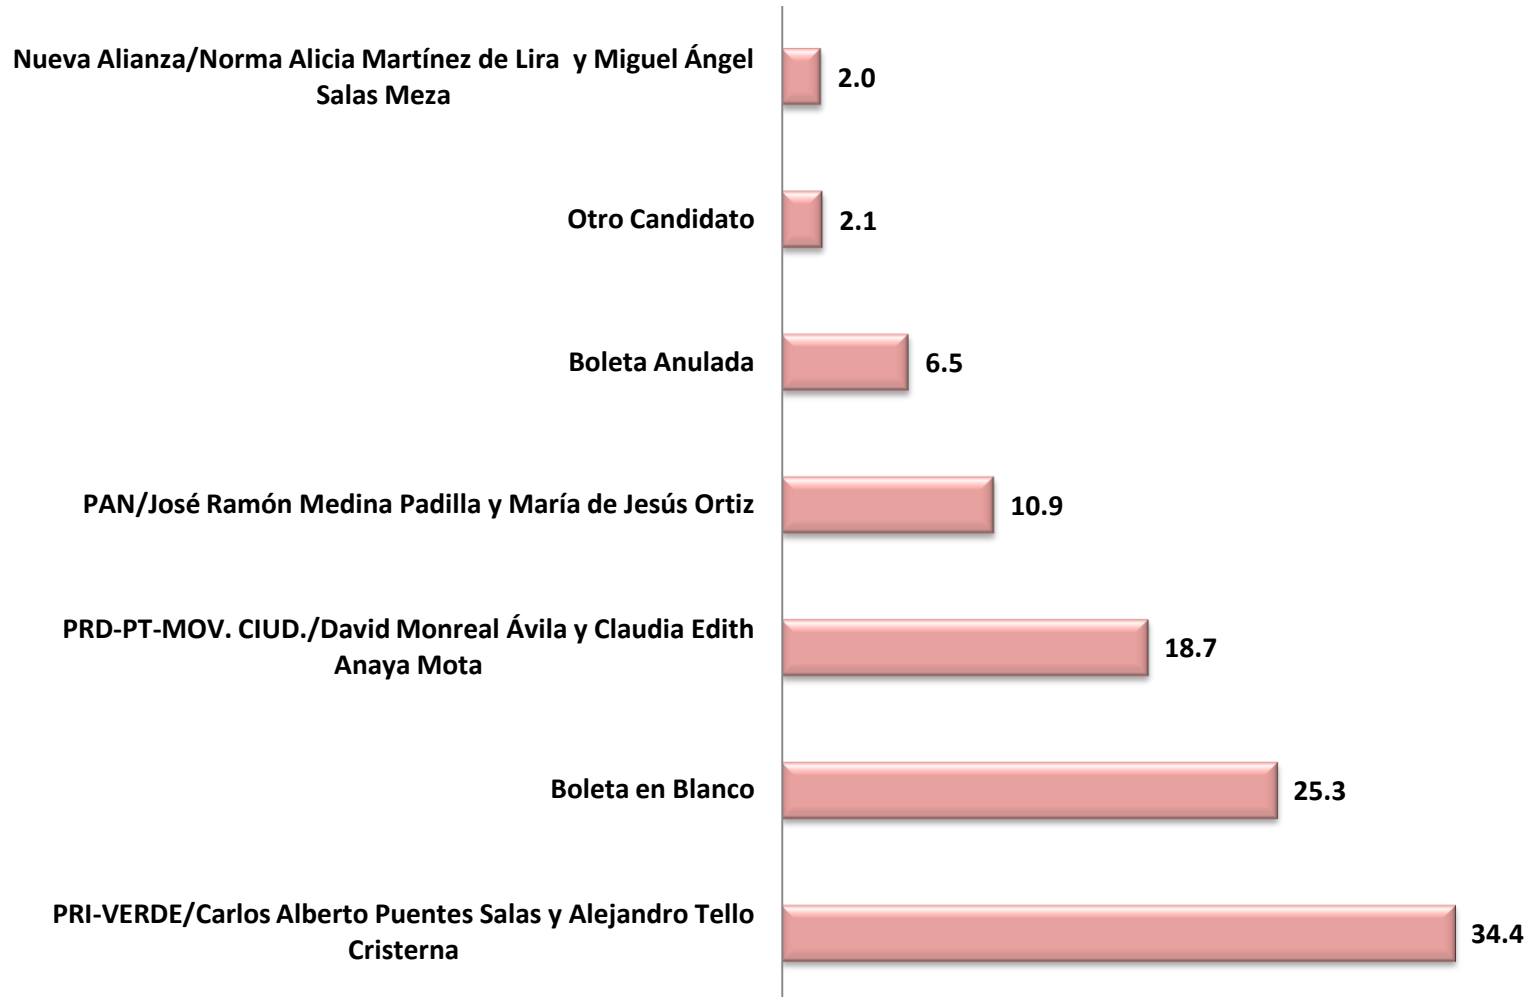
Nueva Alianza/Norma Alicia Martínez de Lira y Miguel Ángel Salas Meza
2.0

Otro Candidato
2.1

Boleta Anulada
6.5

PAN/José Ramón Medina Padilla y María de Jesús Ortiz
10.9

PRD-PT-MOV. CIUD./David Monreal Ávila y Claudia Edith Anaya Mota
18.7

Boleta en Blanco
25.3

PRI-VERDE/Carlos Alberto Puentes Salas y Alejandro Tello Cristerna
34.4